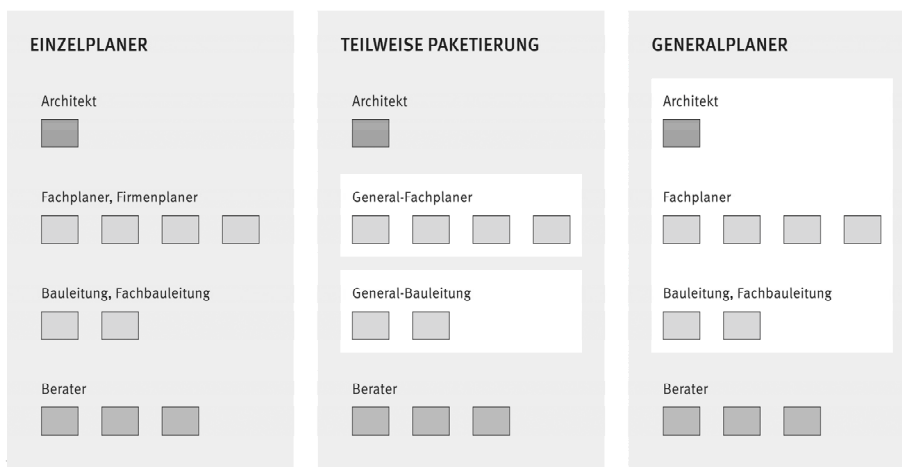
EINZELPLANER

Architekt

Fachplaner, Firmenplaner

Bauleitung, Fachbauleitung

Berater

TEILWEISE PAKETIERUNG

Architekt

General-Fachplaner

General-Bauleitung

Berater

GENERALPLANER

Architekt

Fachplaner

Bauleitung, Fachbauleitung

Berater